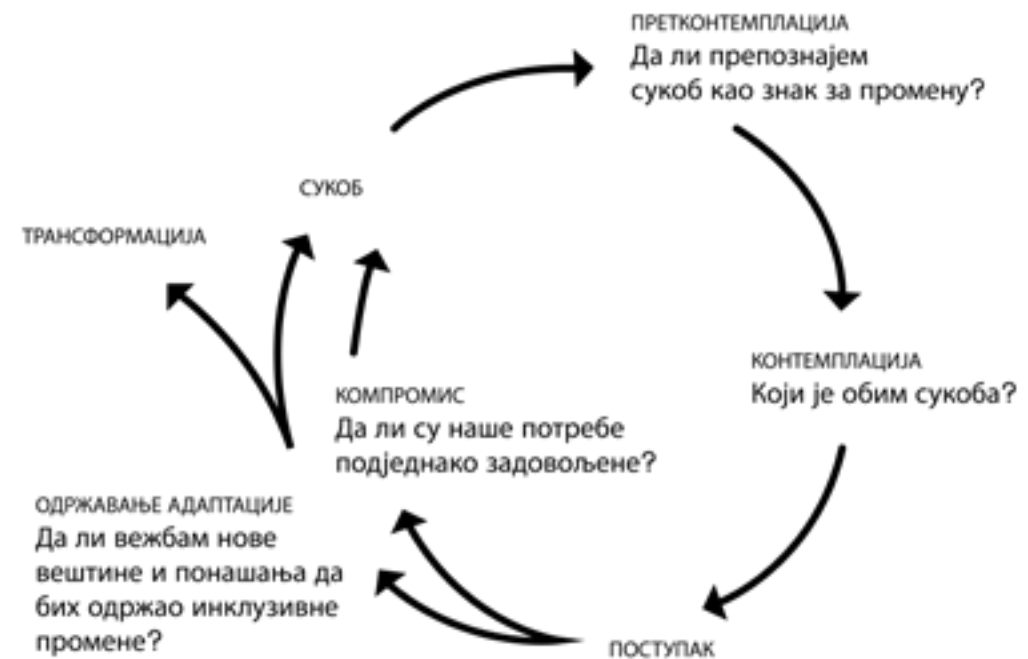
ПРЕТКОНТЕМПЛАЦИЈА
Да ли препознајем сукоб као знак за промену?

СУКОБ

ТРАНСФОРМАЦИЈА

КОНТЕМПЛАЦИЈА
Који је обим сукоба?

КОМПРОМИС
Да ли су наше потребе подједнако задовољене?

ОДРЖАВАЊЕ АДАПТАЦИЈЕ
Да ли вежбам нове вештине и понашања да бих одржао инклузивне промене?

ПОСТУПАК